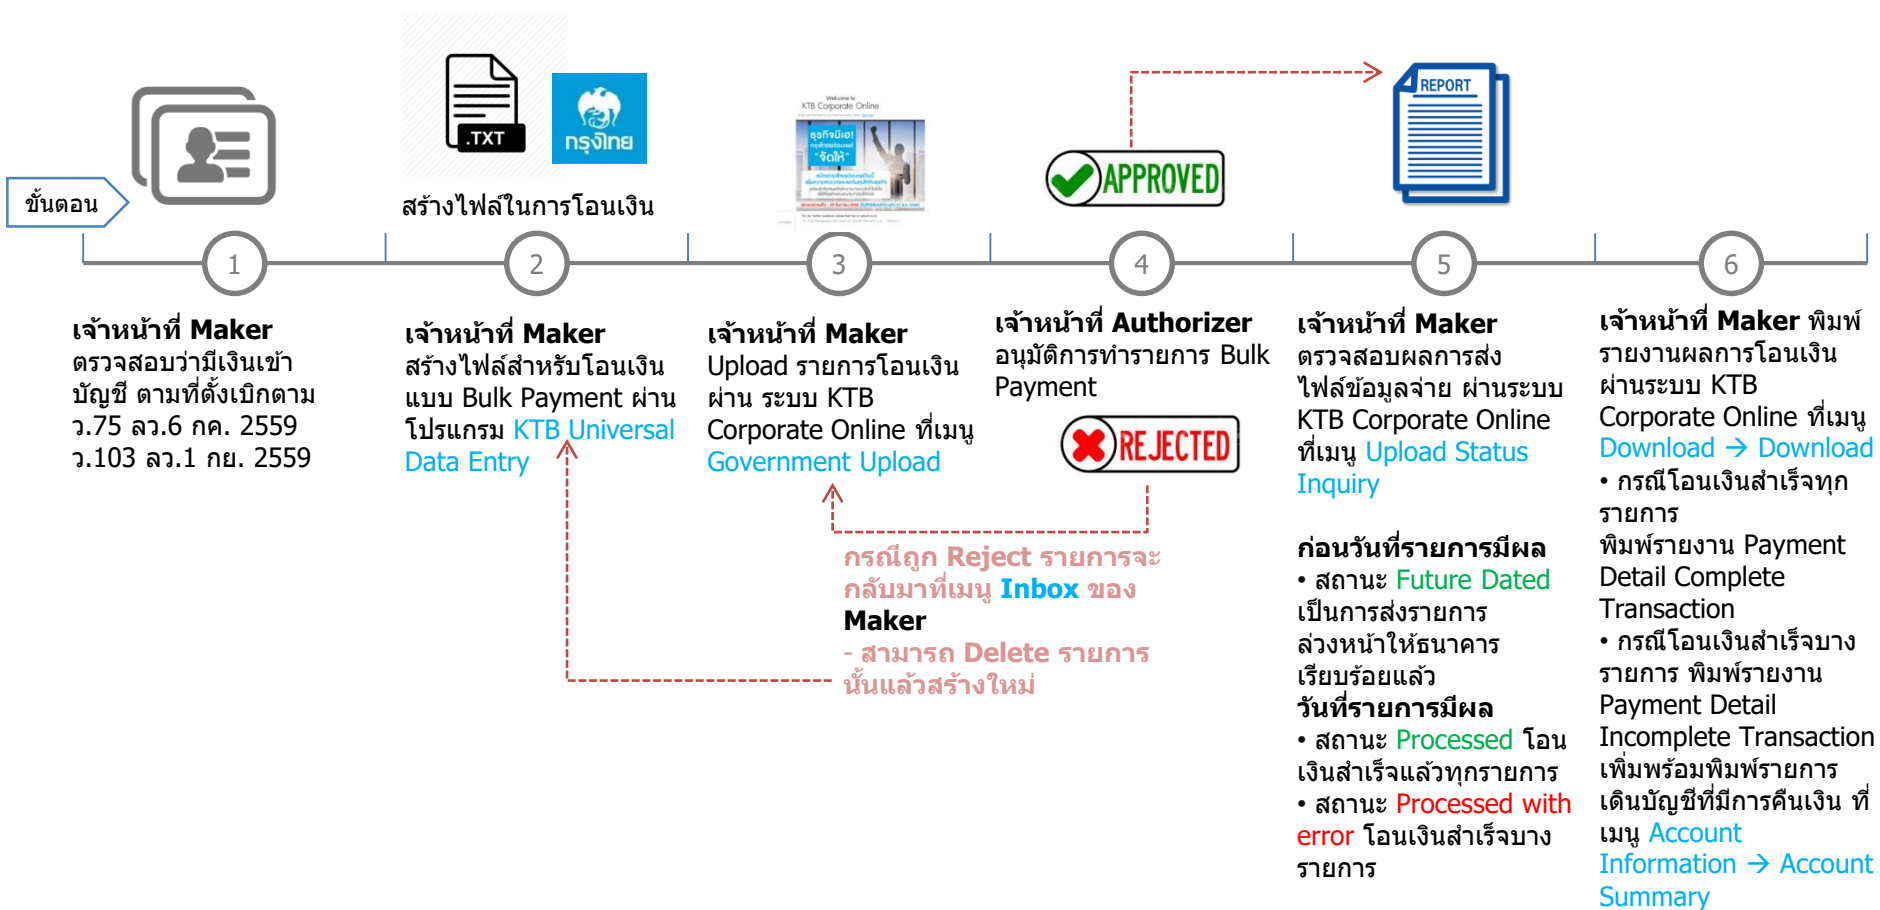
ขั้นตอน

.TXT

กรุงไทย

สร้างไฟล์ในการโอนเงิน

APPROVED

REPORT

1

2

3

4

5

6

**เจ้าหน้าที่ Maker**
ตรวจสอบว่ามีเงินเข้าบัญชี ตามที่ตั้งเบิกตาม ว.75 ลว.6 กค. 2559 ว.103 ลว.1 กย. 2559

**เจ้าหน้าที่ Maker**
สร้างไฟล์สำหรับโอนเงิน แบบ Bulk Payment ผ่านโปรแกรม KTB Universal Data Entry

**เจ้าหน้าที่ Maker**
Upload รายการโอนเงิน ผ่าน ระบบ KTB Corporate Online ที่เมนู Government Upload

**เจ้าหน้าที่ Authorizer**
อนุมัติการทำรายการ Bulk Payment

REJECTED

กรณีถูก Reject รายการจะกลับมาที่เมนู Inbox ของ Maker
- สามารถ Delete รายการนั้นแล้วสร้างใหม่

**เจ้าหน้าที่ Maker**
ตรวจสอบผลการส่งไฟล์ข้อมูลจ่าย ผ่านระบบ KTB Corporate Online ที่เมนู Upload Status Inquiry

**ก่อนวันที่รายการมีผล**
• สถานะ Future Dated เป็นการส่งรายการล่วงหน้าให้ธนาคารเรียบร้อยแล้ว
**วันที่รายการมีผล**
• สถานะ Processed โอนเงินสำเร็จแล้วทุกรายการ
• สถานะ Processed with error โอนเงินสำเร็จบางรายการ

**เจ้าหน้าที่ Maker** พิมพ์รายงานผลการโอนเงิน ผ่านระบบ KTB Corporate Online ที่เมนู Download → Download
• กรณีโอนเงินสำเร็จทุกรายการ พิมพ์รายงาน Payment Detail Complete Transaction
• กรณีโอนเงินสำเร็จบางรายการ พิมพ์รายงาน Payment Detail Incomplete Transaction เพิ่มพร้อมพิมพ์รายการเดินบัญชีที่มีการคืนเงิน ที่เมนู Account Information → Account Summary